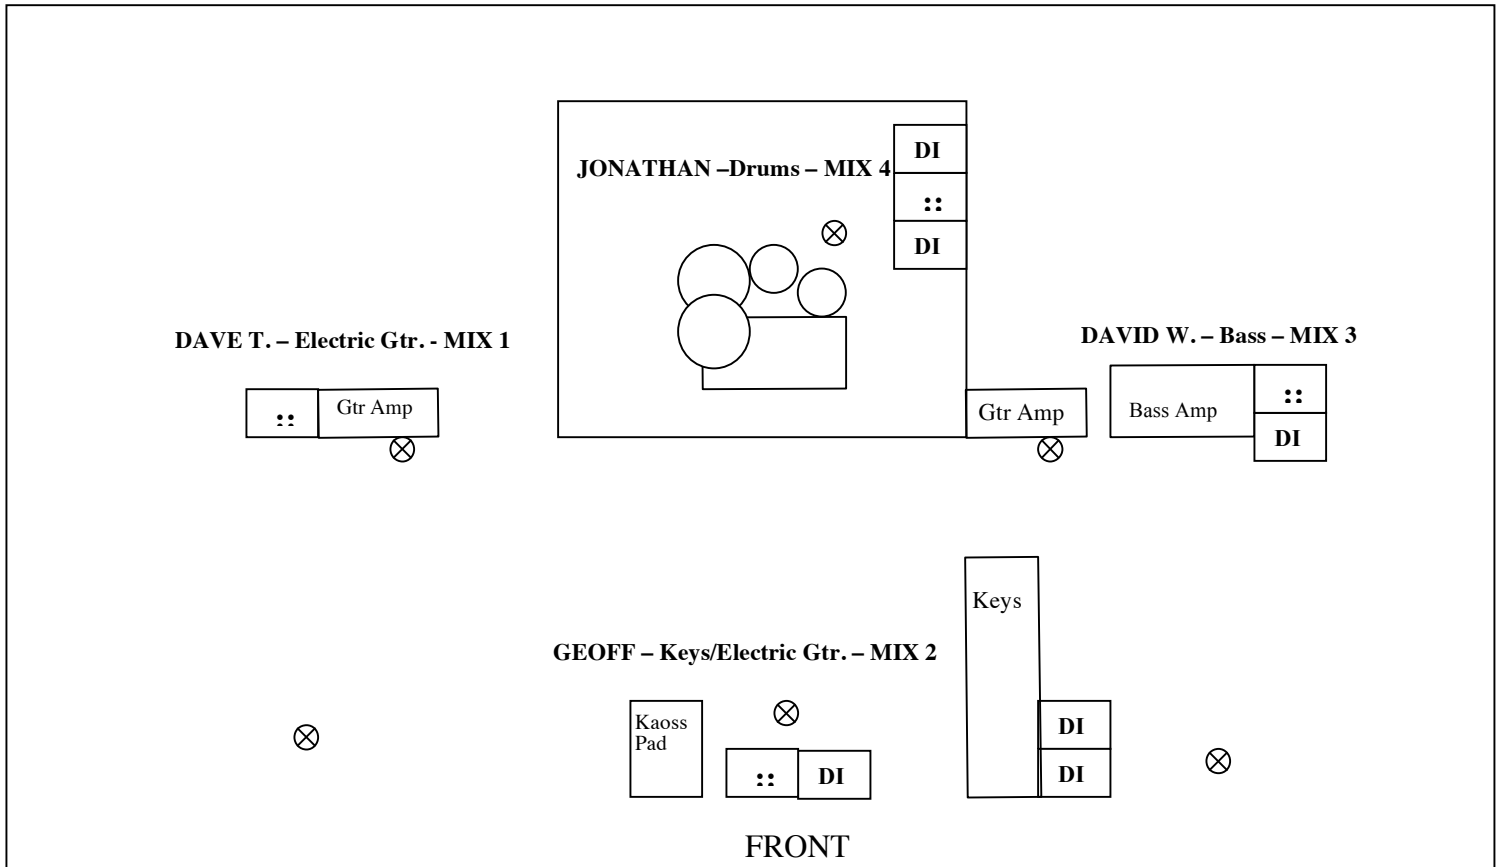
JONATHAN –Drums – MIX 4

DI

::

DI

DAVE T. – Electric Gtr. - MIX 1

::

Gtr Amp

Gtr Amp

DAVID W. – Bass – MIX 3

Bass Amp

::

DI

Keys

GEOFF – Keys/Electric Gtr. – MIX 2

Kaoss Pad

::

DI

DI

DI

FRONT